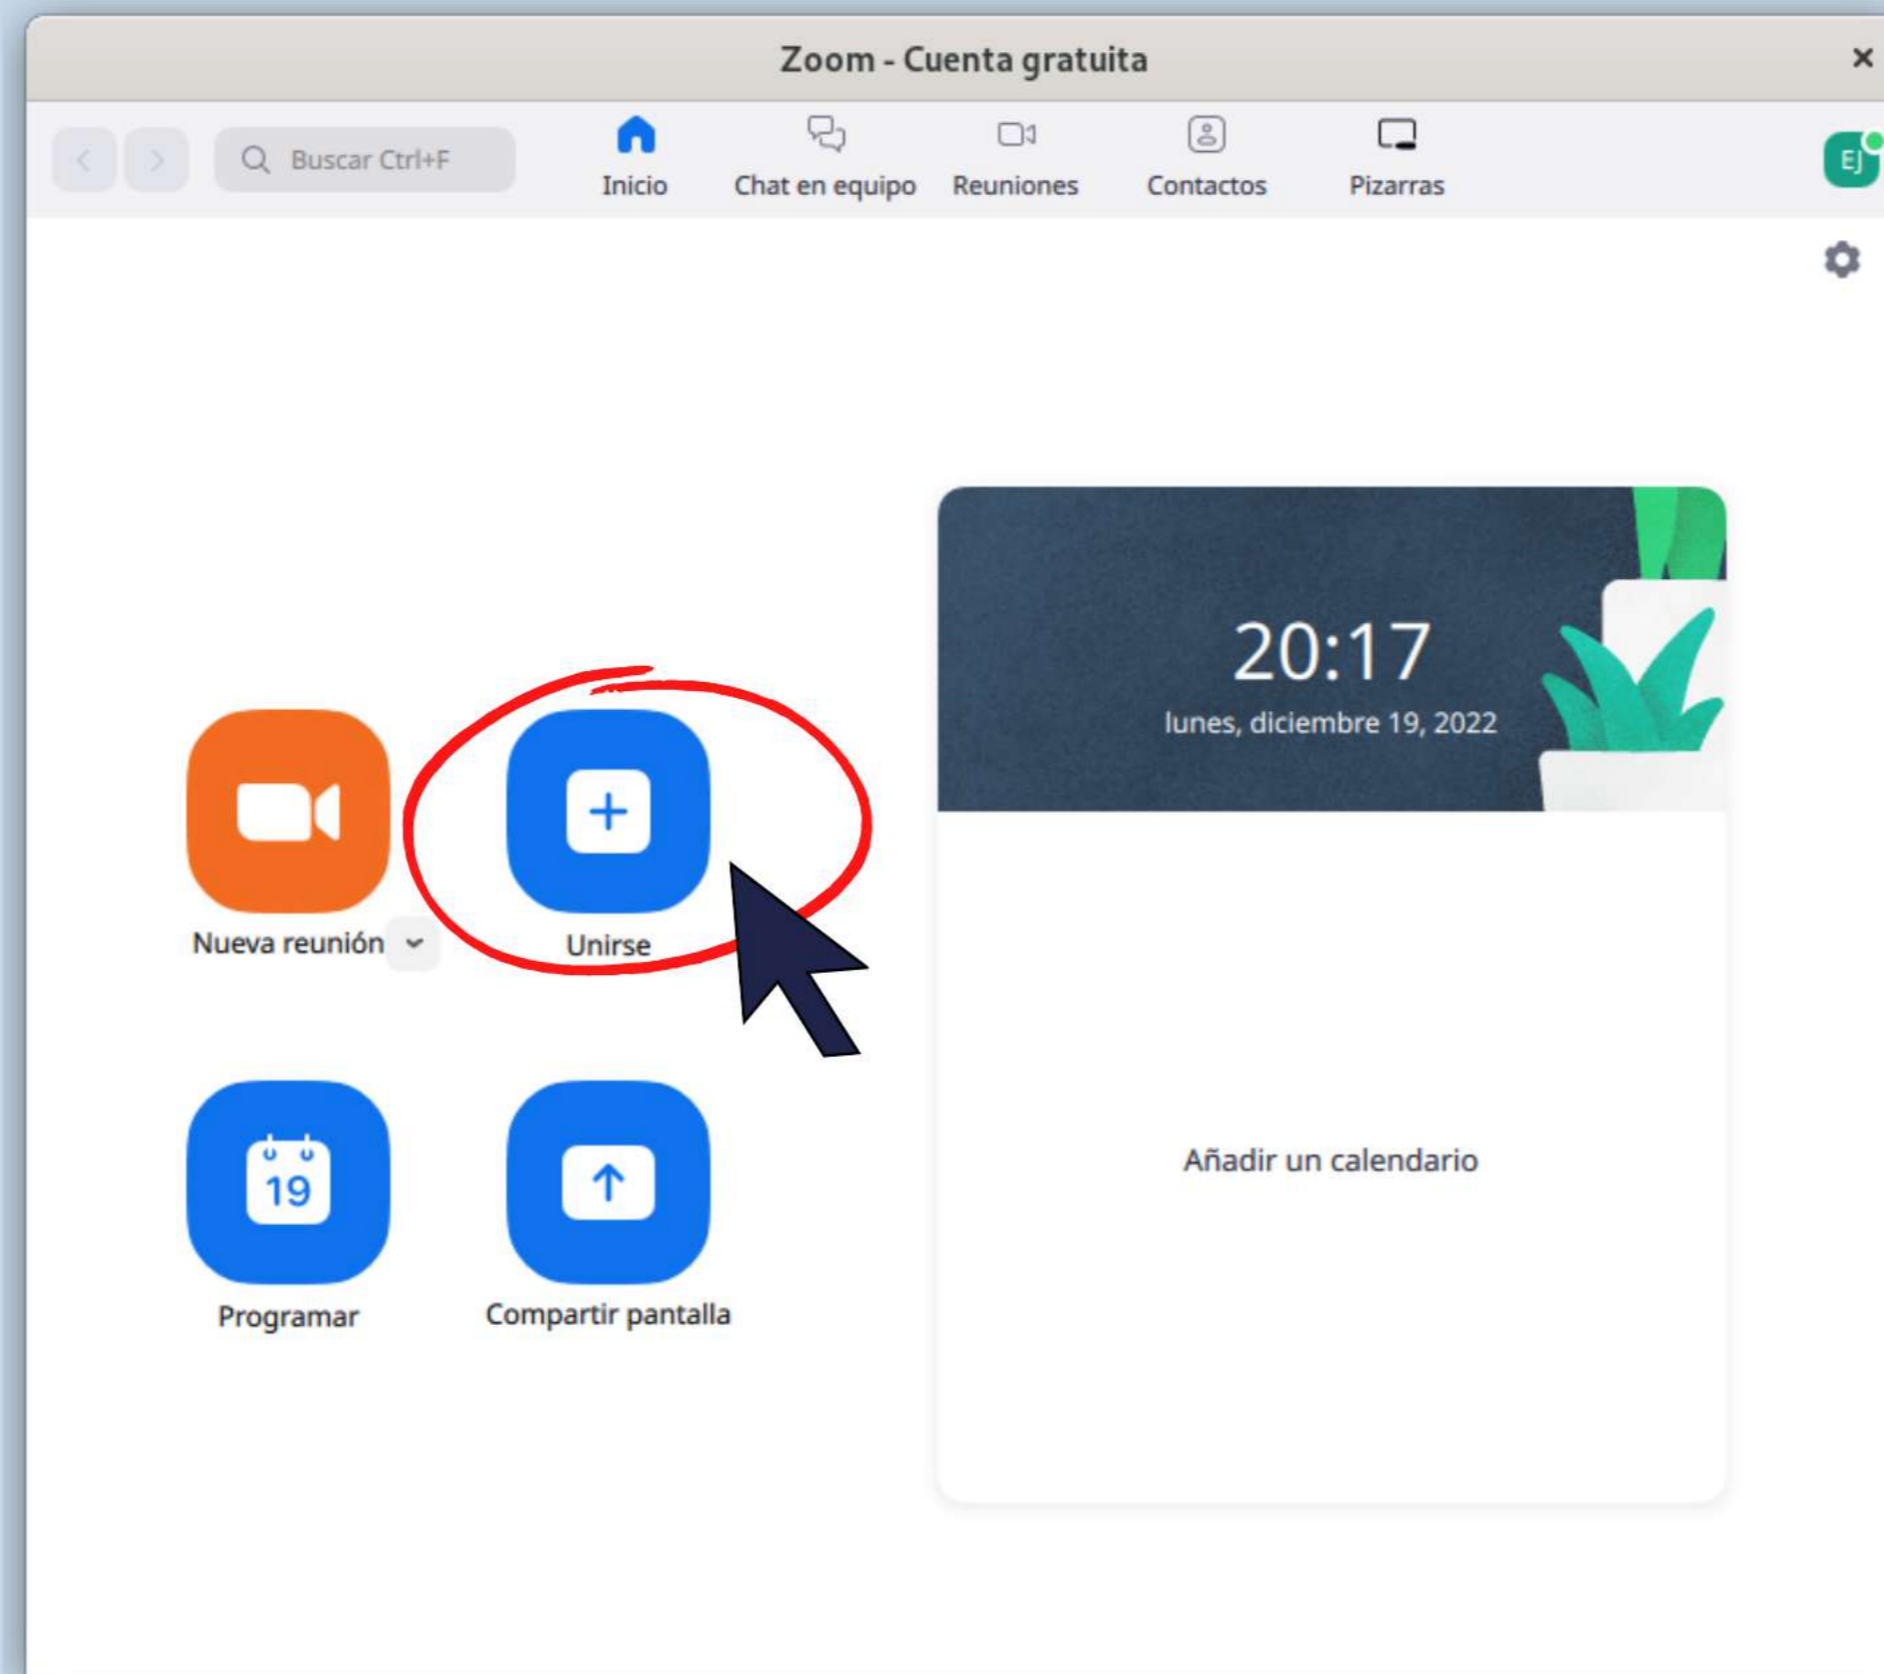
Zoom - Cuenta gratuita

×

Buscar Ctrl+F

Inicio

Chat en equipo

Reuniones

Contactos

Pizarras

EJ

20:17
lunes, diciembre 19, 2022

Nueva reunión

Unirse

19

Programar

Compartir pantalla

Añadir un calendario